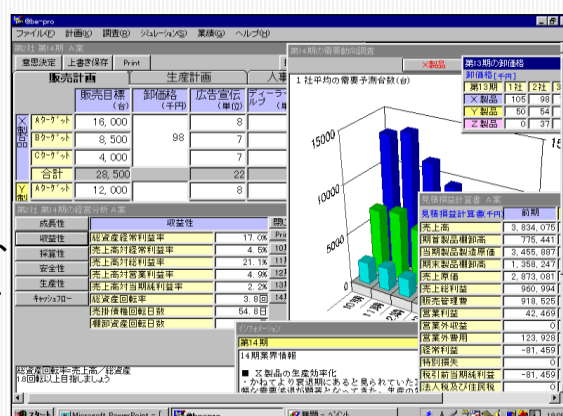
@be-pro
ファイル(F) 計画(K) 調査(R) シミュレーション(S) 業績(G) ヘルプ(H)

第1社 第14期 A案
意思決定 上書き保存 Print
販売計画 生産計画 人事

| | | 販売目標 (台) | 卸価格 (千円) | 広告宣伝 (単位) | ディーラー ヘルプ (単位) |
|---|---|---|---|---|---|
| X製品 | Aターゲット | 16,000 | | 8 | |
| | Bターゲット | 8,500 | 98 | 7 | |
| | Cターゲット | 4,000 | | 7 | |
| | 合計 | 28,500 | | 22 | |
| Y製品 | Aターゲット | 12,000 | | 8 | |

第14期の需要動向調査
1 社平均の需要予測台数(台)
15000
10000
5000
X製品

第13期の卸価格
卸価格(千円)

| | 第1社 | 2社 | 3 |
|---|---|---|---|
| X製品 | 105 | 98 | |
| Y製品 | 50 | 54 | |
| Z製品 | 0 | 37 | |

第1社 第14期の経営分析 A案
成長性
収益性
採算性
安全性
生産性
キャッシュフロー

| 収益性 | |
|---|---|
| 総資産経常利益率 | 17.0% |
| 売上高対経常利益率 | 4.5% |
| 売上高対総利益率 | 21.1% |
| 売上高対営業利益率 | 4.9% |
| 売上高対当期純利益率 | 2.2% |
| 総資産回転率 | 3.8回 |
| 売掛債権回転日数 | 54.8 |
| 棚卸資産回転日数 | |

見積損益計算書 A案

| 見積損益計算書(千円) | 前期 |
|---|---|
| 売上高 | 3,834,075 |
| 期首製品棚卸高 | 775,441 |
| 当期製品製造原価 | 3,455,887 |
| 期末製品棚卸高 | 1,358,247 |
| 売上原価 | 2,873,081 |
| 売上総利益 | 960,994 |
| 販売管理費 | 918,525 |
| 営業利益 | 42,469 |
| 営業外収益 | 0 |
| 営業外費用 | 123,928 |
| 経常利益 | -81,459 |
| 特別損失 | 0 |
| 税引前当期純利益 | -81,459 |
| 法人税及び住民税 | |

インフォメーション
第14期
14期業界情報
■ X製品の生産効率化
・かねてより資源問題にあると見られていた

総資産回転率=売上高/総資産
1.8回以上を目指しましょう

スタート Microsoft PowerPoint @be-pro